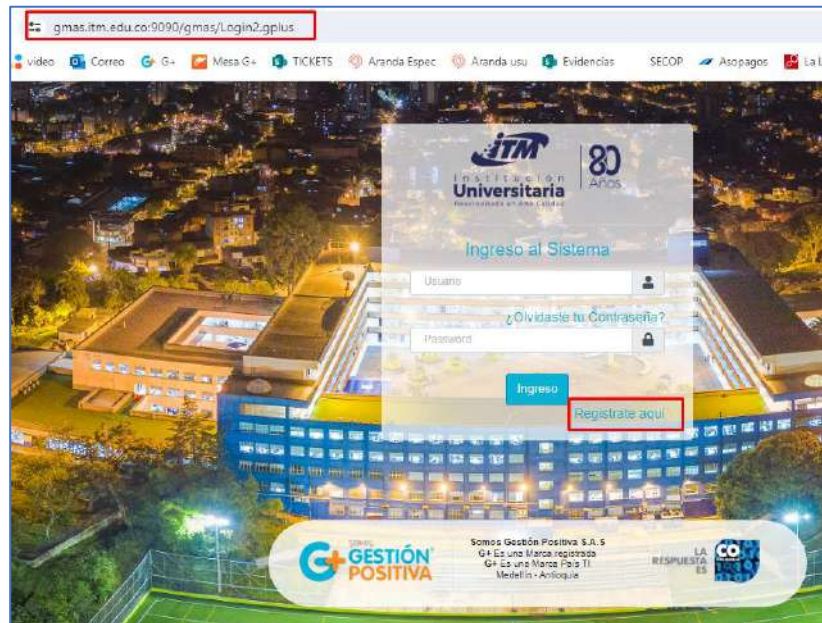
gmas.itm.edu.co:9090/gmas/Login2.gplus

video Correo G+ Mesa G+ TICKETS Aranda Espec Aranda usu Evidencias SECOP Asopagos La L

ITM Institución Universitaria Acreditada en Alta Calidad 80 Años

Ingreso al Sistema

Usuario

¿Olvidaste tu Contraseña?

Password

Ingreso

Registrate aquí

Somos GESTIÓN POSITIVA

Somos Gestión Positiva S.A.S
G+ Es una Marca registrada
G+ Es una Marca Para TI
Medellín - Antioquia

LA RESPUESTA ES CO